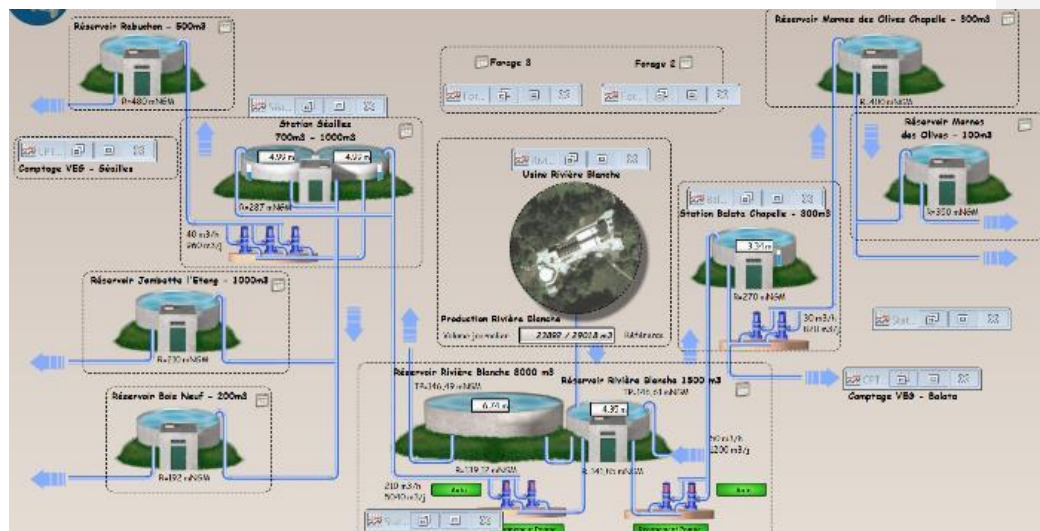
Réservoir Rabuchon - 500m3

R=480 mNGM

Comptage VEG - Séailles

Station Séailles
700m3 - 1000m3

4.99 m

4.99 m

R=287 mNGM

40 m3/h
960 m3/j

Forage 3

Forage 2

Usine Rivière Blanche

Production Rivière Blanche

Volume journalier

23899 / 29018 m3

Références

Réservoir Mornes des Olives Chapelle - 500m3

R=400 mNGM

Réservoir Mornes des Olives - 100m3

R=350 mNGM

Station Balata Chapelle - 300m3

3.31 m

R=270 mNGM

30 m3/h
720 m3/j

Réservoir Jambette l'Etang - 1000m3

R=230 mNGM

Réservoir Bois Neuf - 200m3

R=192 mNGM

Réservoir Rivière Blanche 8000 m3

TP=146,49 mNGM

6.78 m

R=139,12 mNGM

Réservoir Rivière Blanche 1500 m3

TP=146,68 mNGM

4.92 m

R=141,16 mNGM

50 m3/h
1200 m3/j

210 m3/h
5040 m3/j

Comptage VEG - Balata